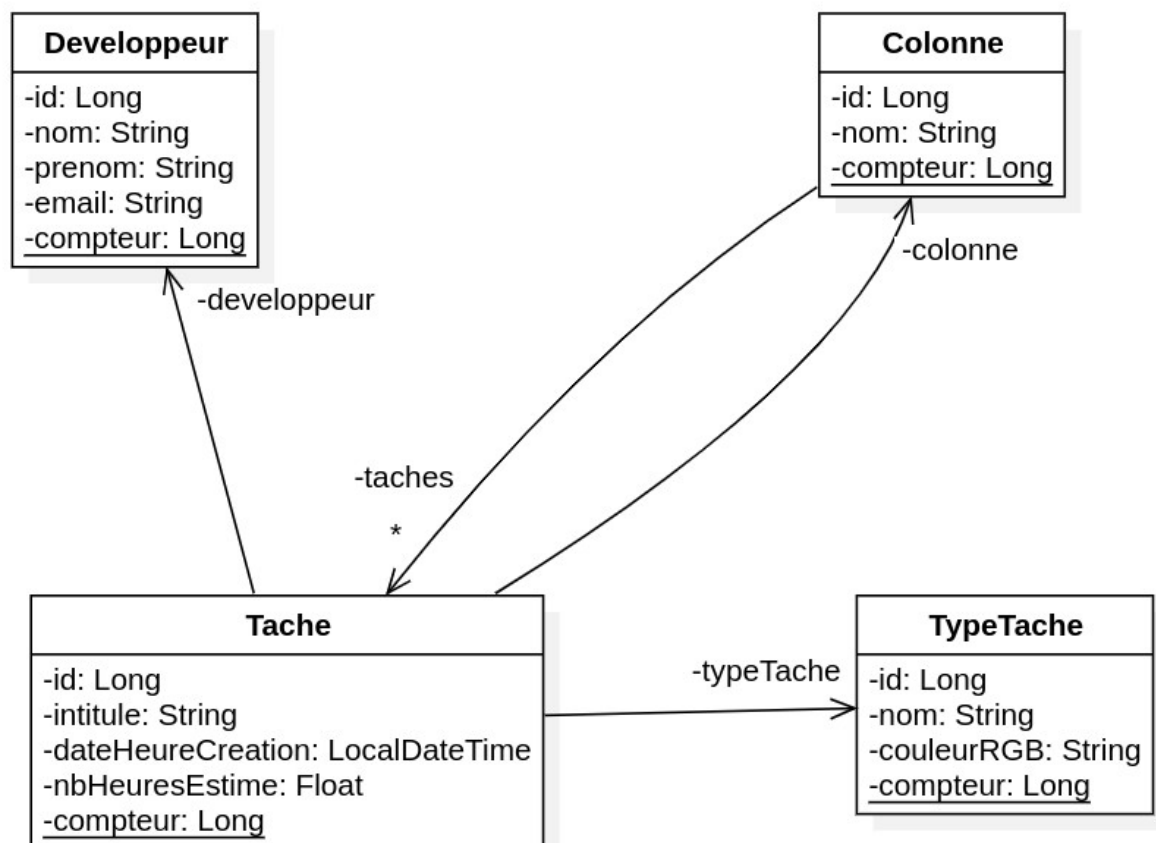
Developpeur
-id: Long
-nom: String
-prenom: String
-email: String
-compteur: Long

Colonne
-id: Long
-nom: String
-compteur: Long

-colonne

-developpeur

-taches
*

Tache
-id: Long
-intitule: String
-dateHeureCreation: LocalDateTime
-nbHeuresEstime: Float
-compteur: Long

-typeTache

TypeTache
-id: Long
-nom: String
-couleurRGB: String
-compteur: Long